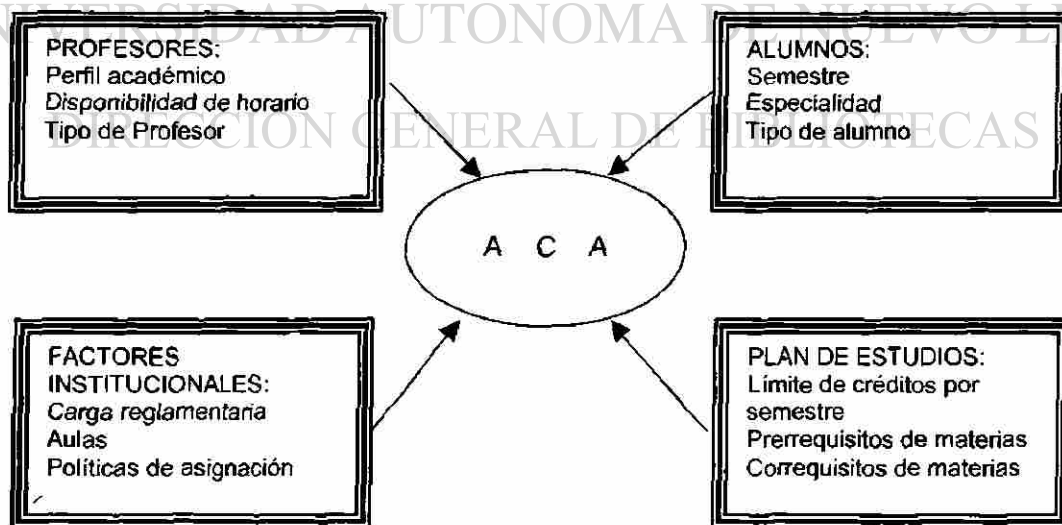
UNIVERSIDAD AUTONOMA DE NUEVO L
DIRECCIÓN GENERAL DE BIBLIOTECAS

PROFESORES:
Perfil académico
Disponibilidad de horario
Tipo de Profesor

ALUMNOS:
Semestre
Especialidad
Tipo de alumno

A C A

FACTORES INSTITUCIONALES:
Carga reglamentaria
Aulas
Políticas de asignación

PLAN DE ESTUDIOS:
Límite de créditos por semestre
Prerrequisitos de materias
Correquisitos de materias